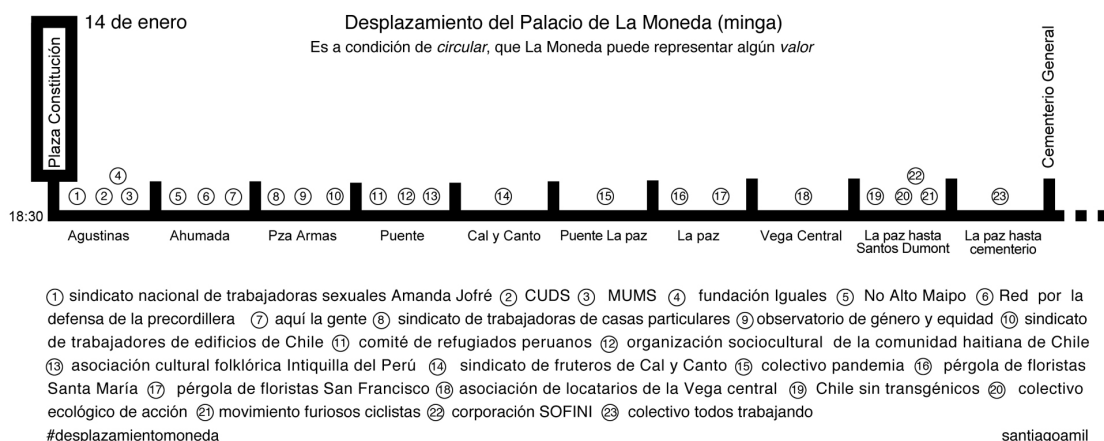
14 de enero

Desplazamiento del Palacio de La Moneda (minga)

Es a condición de *circular*, que La Moneda puede representar algún *valor*

Plaza Constitución

Cementerio General

18:30

① ② ④ ③ ⑤ ⑥ ⑦ ⑧ ⑨ ⑩ ⑪ ⑫ ⑬ ⑭ ⑮ ⑯ ⑰ ⑱ ⑲ ⑳ ㉒ ㉑ ㉓

Agustinas | Ahumada | Pza Armas | Puente | Cal y Canto | Puente La paz | La paz | Vega Central | La paz hasta Santos Dumont | La paz hasta cementerio

① sindicato nacional de trabajadoras sexuales Amanda Jofré ② CUDS ③ MUMS ④ fundación Iguales ⑤ No Alto Maipo ⑥ Red por la defensa de la precordillera ⑦ aquí la gente ⑧ sindicato de trabajadoras de casas particulares ⑨ observatorio de género y equidad ⑩ sindicato de trabajadores de edificios de Chile ⑪ comité de refugiados peruanos ⑫ organización sociocultural de la comunidad haitiana de Chile ⑬ asociación cultural folklórica Intiquilla del Perú ⑭ sindicato de fruteros de Cal y Canto ⑮ colectivo pandemia ⑯ pérgola de floristas Santa María ⑰ pérgola de floristas San Francisco ⑱ asociación de locatarios de la Vega central ⑲ Chile sin transgénicos ⑳ colectivo ecológico de acción ㉑ movimiento furiosos ciclistas ㉒ corporación SOFINI ㉓ colectivo todos trabajando

#desplazamientomoneda

santiagoamil